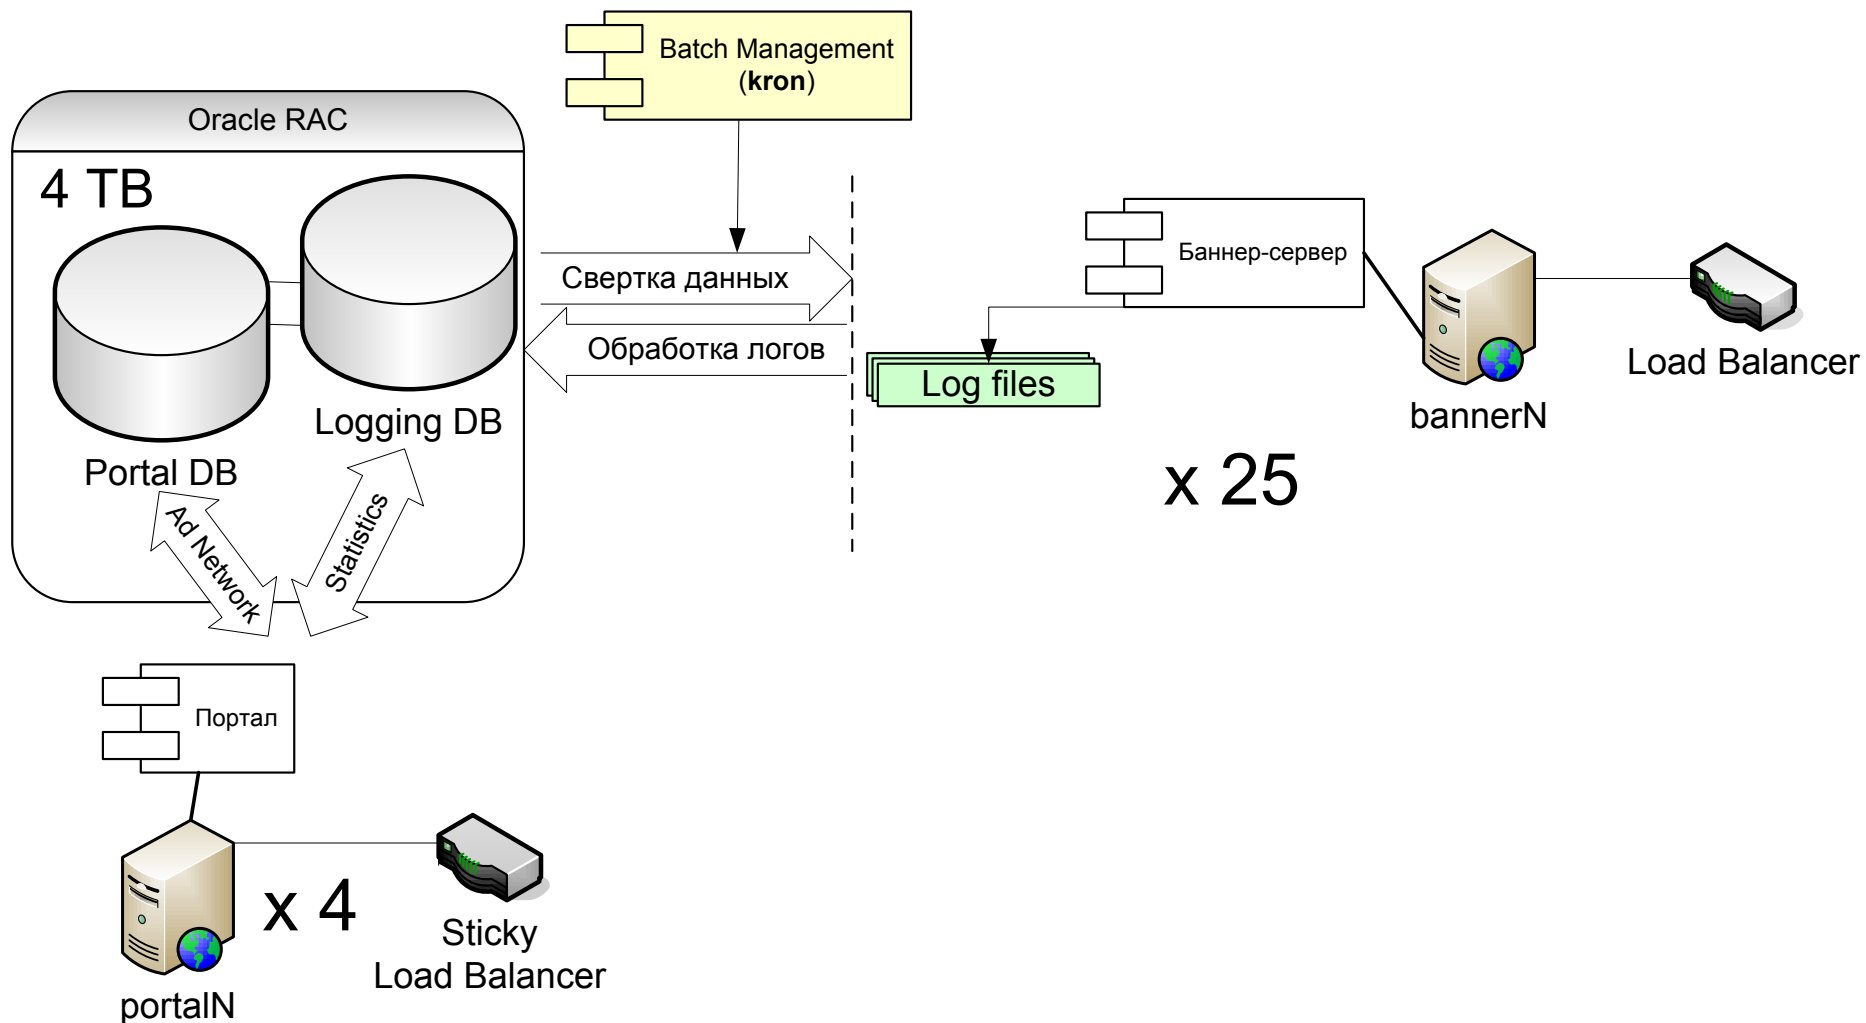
Batch Management (kron)

Oracle RAC

4 TB

Portal DB

Logging DB

Свертка данных

Обработка логов

Баннер-сервер

Log files

bannerN

Load Balancer

x 25

Ad Network

Statistics

Портал

portalN

x 4

Sticky Load Balancer